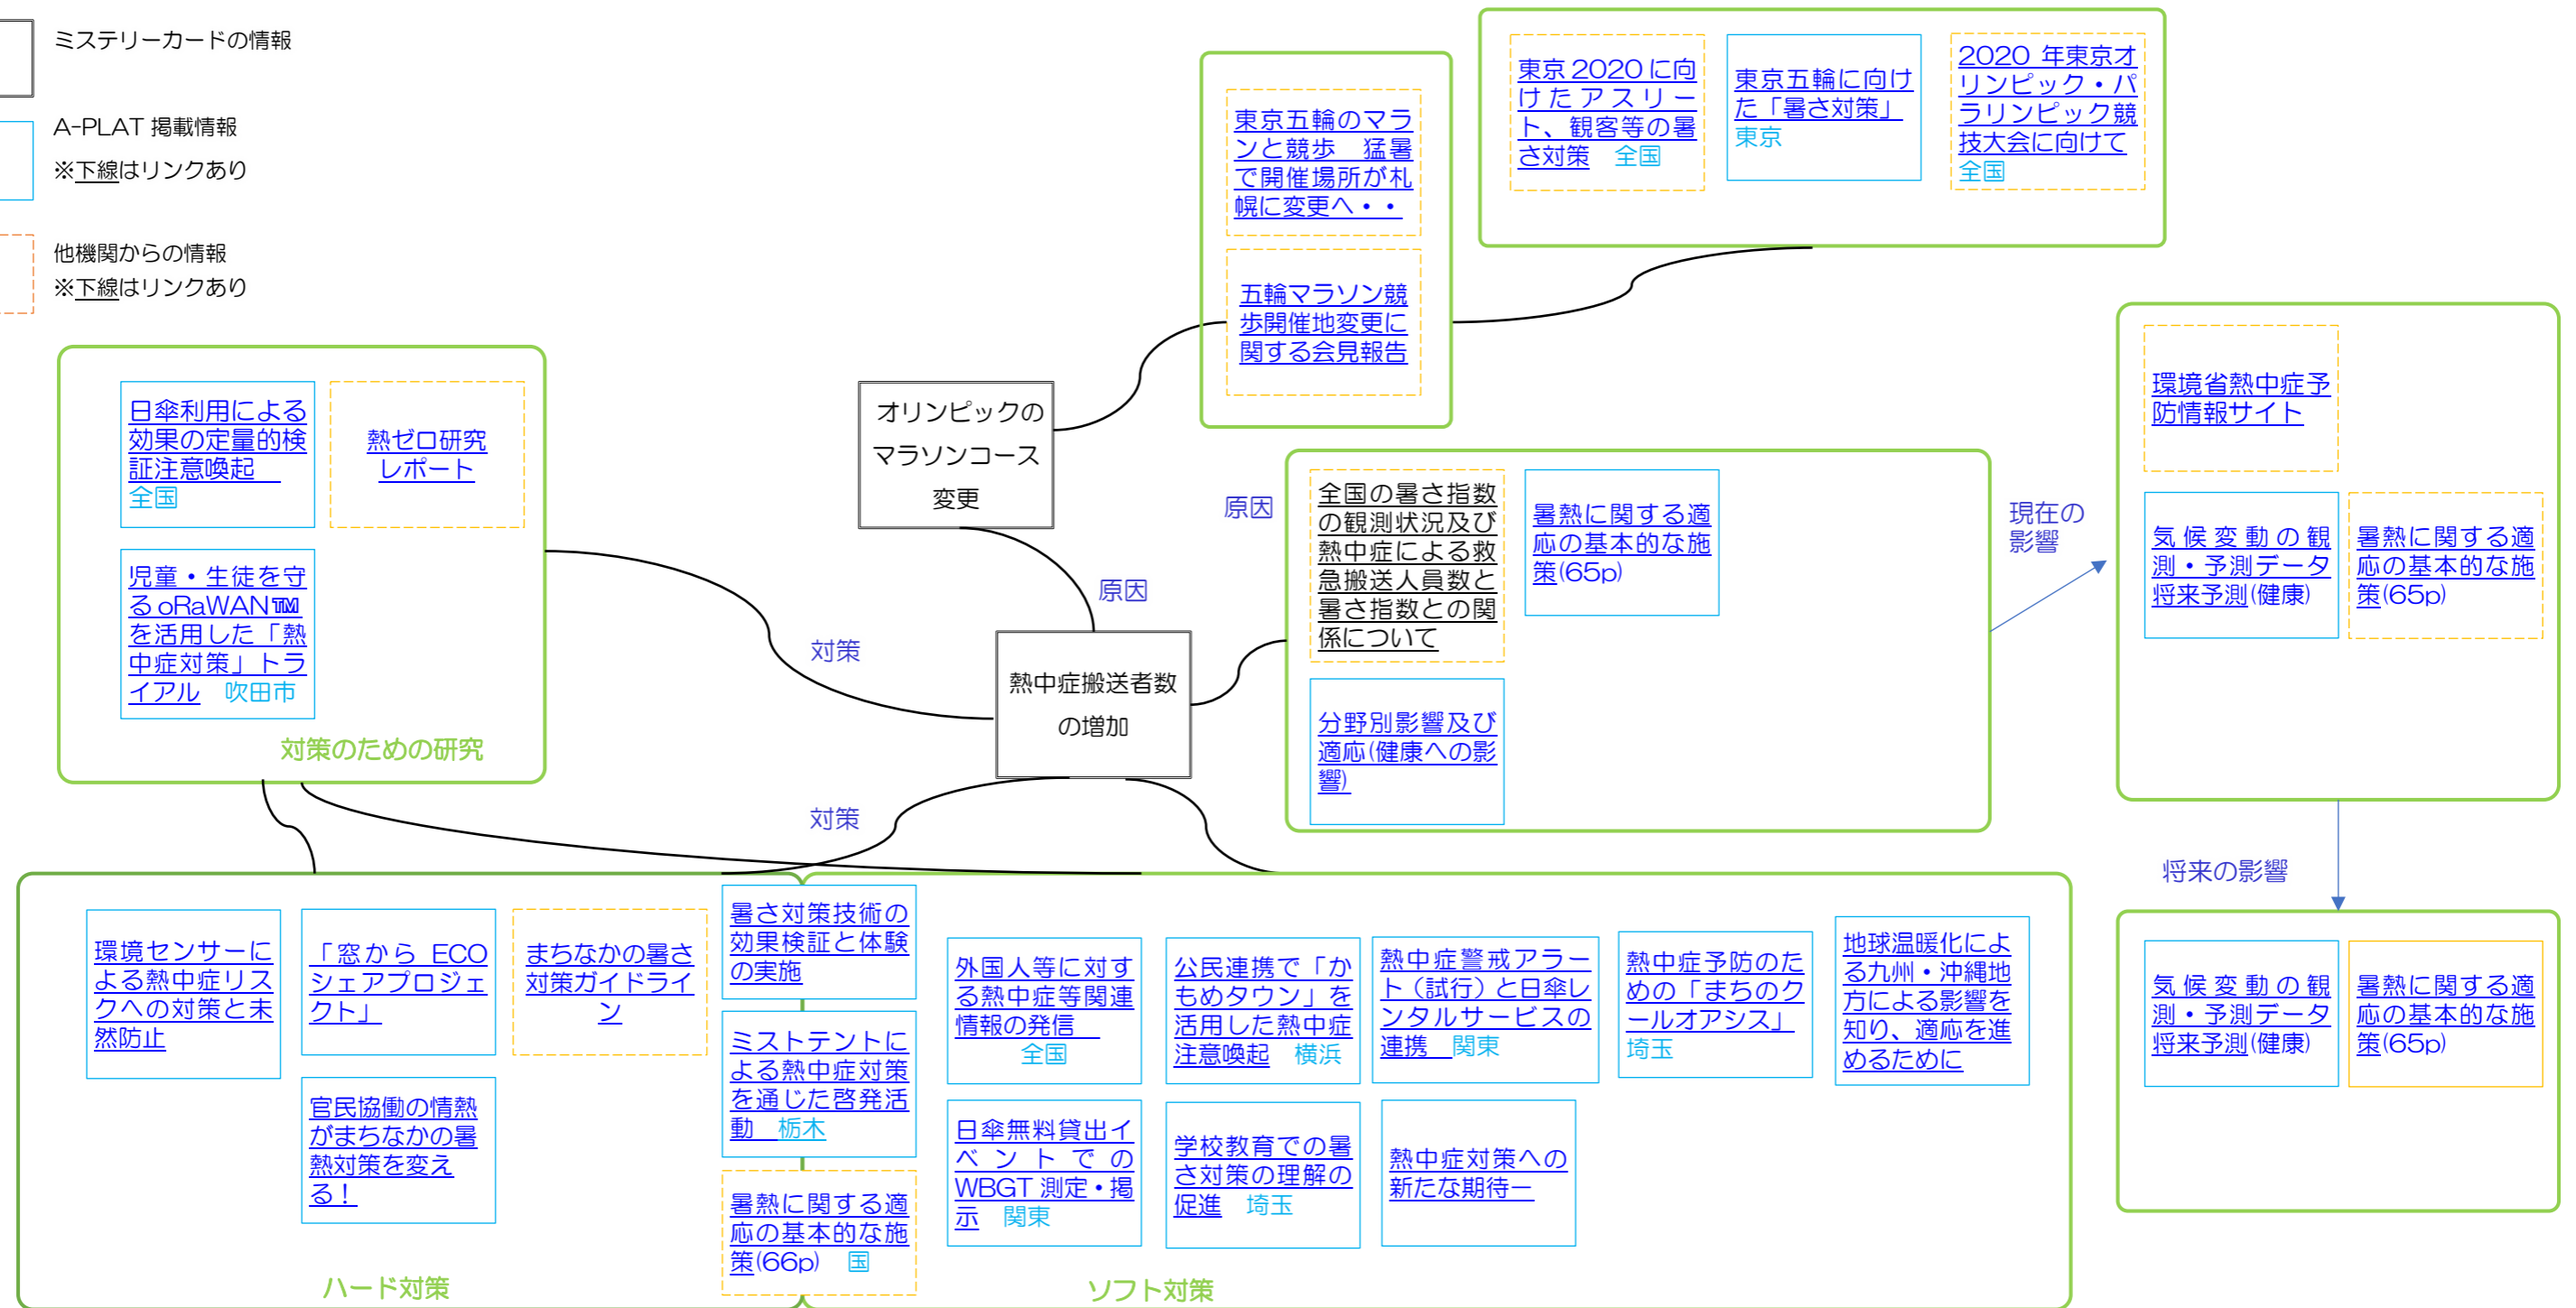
ミステリーカードの情報

A-PLAT 掲載情報
※下線はリンクあり

他機関からの情報
※下線はリンクあり

東京五輪のマラソンと競歩 猛暑で開催場所が札幌に変更へ・・

五輪マラソン競歩開催地変更に関する会見報告

東京2020に向けたアスリート、観客等の暑さ対策 全国

東京五輪に向けた「暑さ対策」 東京

2020 年東京オリンピック・パラリンピック競技大会に向けて 全国

オリンピックのマラソンコース変更

日傘利用による効果の定量的検証注意喚起 全国

熱ゼロ研究レポート

児童・生徒を守るoRaWAN™を活用した「熱中症対策」トライアル 吹田市

対策のための研究

対策

原因

熱中症搬送者数の増加

原因

全国の暑さ指数の観測状況及び熱中症による救急搬送人員数と暑さ指数との関係について

暑熱に関する適応の基本的な施策(65p)

分野別影響及び適応(健康への影響)

現在の影響

環境省熱中症予防情報サイト

気候変動の観測・予測データ将来予測(健康)

暑熱に関する適応の基本的な施策(65p)

将来の影響

気候変動の観測・予測データ将来予測(健康)

暑熱に関する適応の基本的な施策(65p)

対策

環境センサーによる熱中症リスクへの対策と未然防止

「窓から ECOシェアプロジェクト」

まちなかの暑さ対策ガイドライン

官民協働の情熱がまちなかの暑熱対策を変える!

暑さ対策技術の効果検証と体験の実施

ミストテントによる熱中症対策を通じた啓発活動 栃木

暑熱に関する適応の基本的な施策(66p) 国

ハード対策

外国人等に対する熱中症等関連情報の発信 全国

公民連携で「かもめタウン」を活用した熱中症注意喚起 横浜

熱中症警戒アラート(試行)と日傘レンタルサービスの連携 関東

熱中症予防のための「まちのクールオアシス」 埼玉

地球温暖化による九州・沖縄地方による影響を知り、適応を進めるために

日傘無料貸出イベントでのWBGT測定・掲示 関東

学校教育での暑さ対策の理解の促進 埼玉

熱中症対策への新たな期待ー

ソフト対策